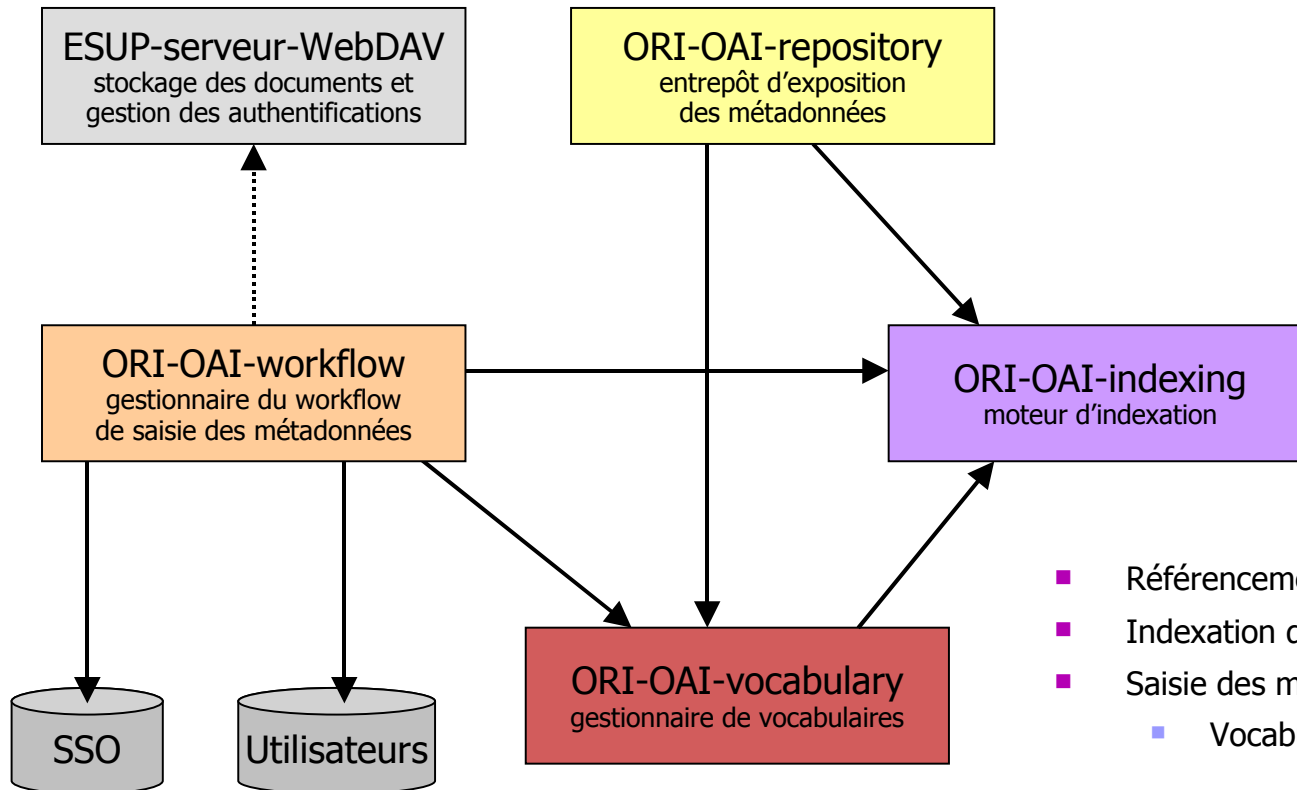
ESUP-serveur-WebDAV
stockage des documents et gestion des authentifications

ORI-OAI-repository
entrepôt d'exposition des métadonnées

ORI-OAI-workflow
gestionnaire du workflow de saisie des métadonnées

ORI-OAI-indexing
moteur d'indexation

ORI-OAI-vocabulary
gestionnaire de vocabulaires

SSO

Utilisateurs

- Référenceme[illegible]
- Indexation d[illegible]
- Saisie des m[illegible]
 - Vocab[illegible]